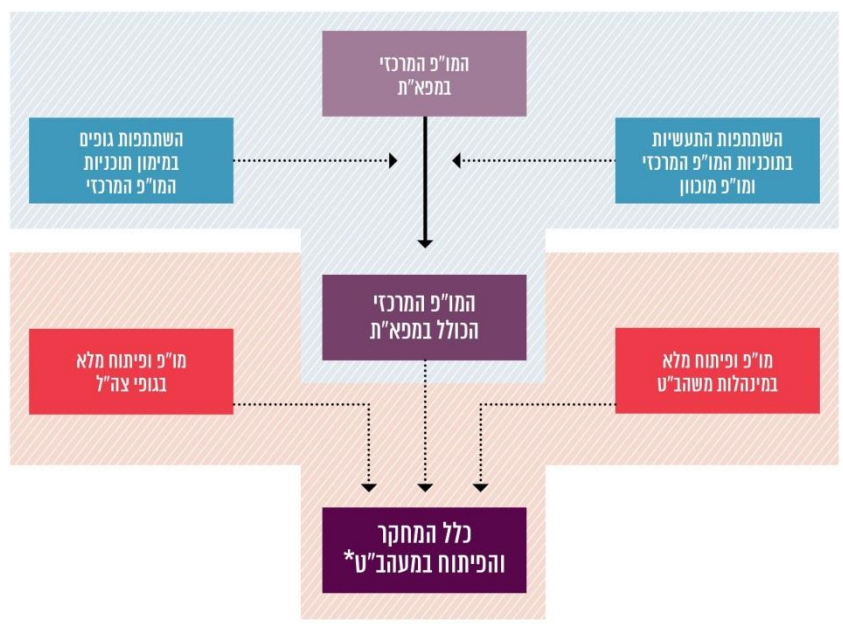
המו"פ המרכזי במפא"ת

השתתפות התעשיות בתוכניות המו"פ המרכזי ומו"פ מוכוון

השתתפות גופים במימון תוכניות המו"פ המרכזי

המו"פ המרכזי הכולל במפא"ת

מו"פ ופיתוח מלא במינהלות משהב"ט

מו"פ ופיתוח מלא בגופי צה"ל

כלל המחקר והפיתוח במעהב"ט*